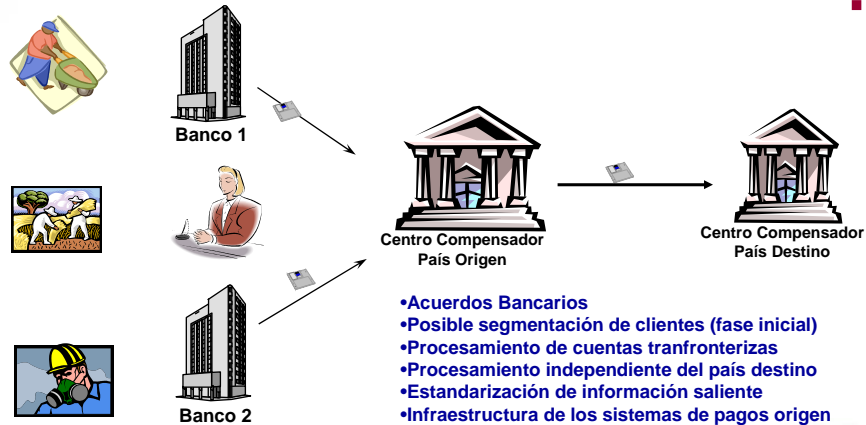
Banco 1

Centro Compensador País Origen

Centro Compensador País Destino

Banco 2

•Acuerdos Bancarios
•Posible segmentación de clientes (fase inicial)
•Procesamiento de cuentas tranfronterizas
•Procesamiento independiente del país destino
•Estandarización de información saliente
•Infraestructura de los sistemas de pagos origen